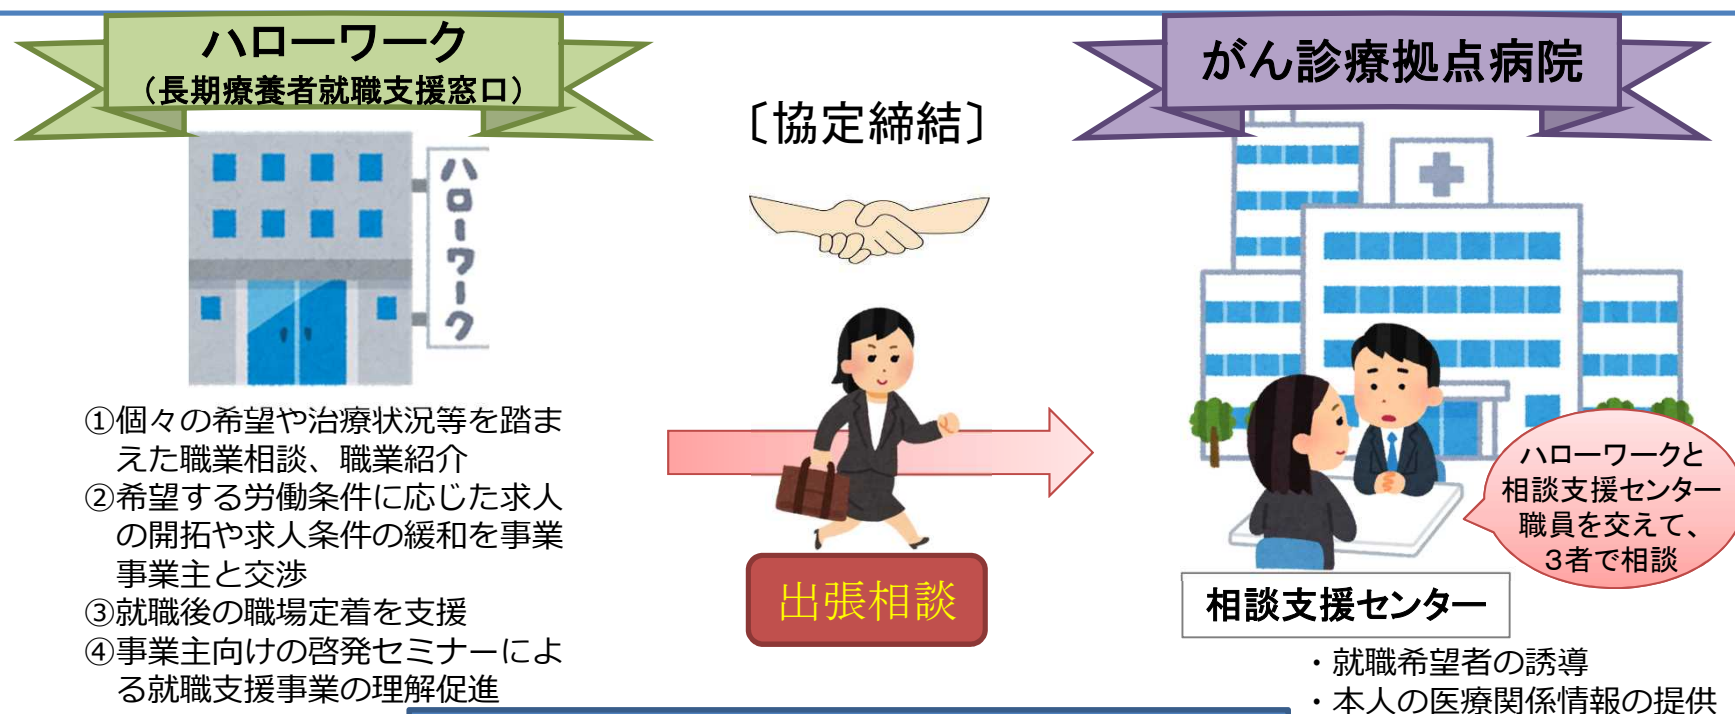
ハローワーク
（長期療養者就職支援窓口）

ハローワーク

①個々の希望や治療状況等を踏まえた職業相談、職業紹介
②希望する労働条件に応じた求人の開拓や求人条件の緩和を事業主と交渉
③就職後の職場定着を支援
④事業主向けの啓発セミナーによる就職支援事業の理解促進

〔協定締結〕

出張相談

がん診療拠点病院

ハローワークと相談支援センター職員を交えて、3者で相談

相談支援センター

・就職希望者の誘導
・本人の医療関係情報の提供